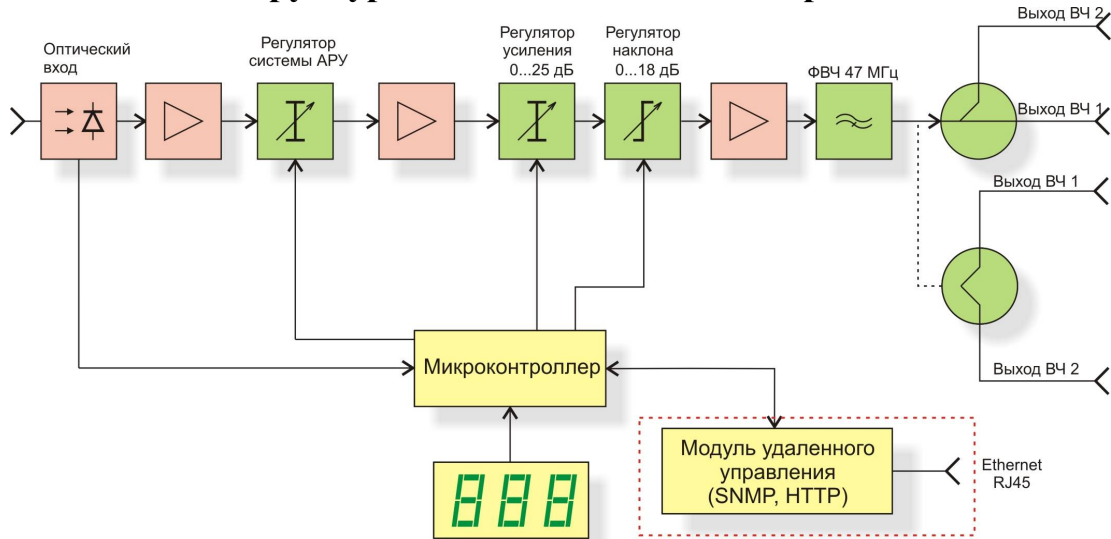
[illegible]

Оптический вход

Регулятор системы АРУ

Регулятор усиления 0...25 дБ

Регулятор наклона 0...18 дБ

ФВЧ 47 МГц

Выход ВЧ 2

Выход ВЧ 1

Выход ВЧ 1

Выход ВЧ 2

Микроконтроллер

Модуль удаленного управления (SNMP, HTTP)

Ethernet RJ45

888